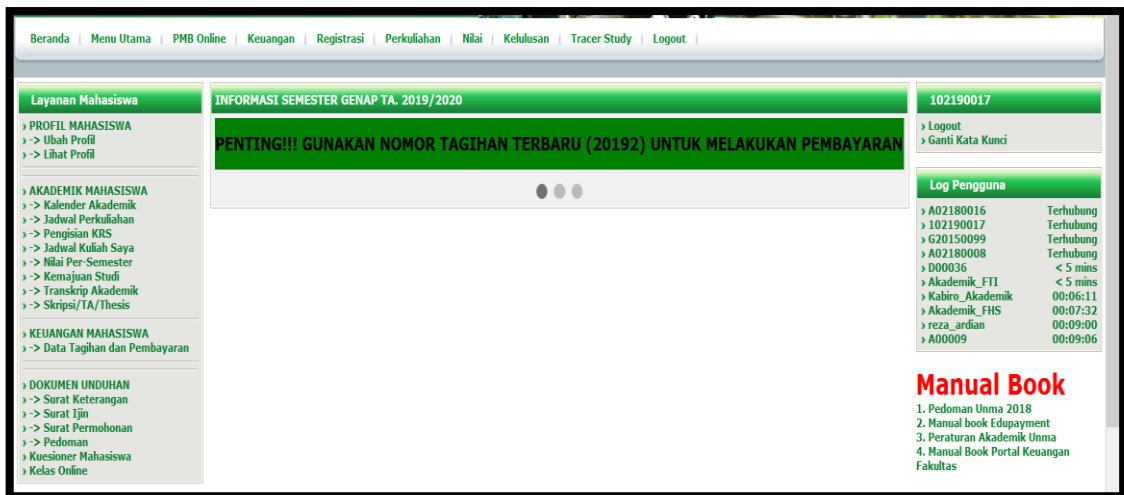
Beranda | Menu Utama | PMB Online | Keuangan | Registrasi | Perkuliahan | Nilai | Kelulusan | Tracer Study | Logout

Layanan Mahasiswa

› PROFIL MAHASISWA
› -> Ubah Profil
› -> Lihat Profil

› AKADEMIK MAHASISWA
› -> Kalender Akademik
› -> Jadwal Perkuliahan
› -> Pengisian KRS
› -> Jadwal Kuliah Saya
› -> Nilai Per-Semester
› -> Kemajuan Studi
› -> Transkrip Akademik
› -> Skripsi/TA/Thesis

› KEUANGAN MAHASISWA
› -> Data Tagihan dan Pembayaran

› DOKUMEN UNDUHAN
› -> Surat Keterangan
› -> Surat Ijin
› -> Surat Permohonan
› -> Pedoman
› Kuesioner Mahasiswa
› Kelas Online

INFORMASI SEMESTER GENAP TA. 2019/2020

PENTING!!! GUNAKAN NOMOR TAGIHAN TERBARU (20192) UNTUK MELAKUKAN PEMBAYARAN

102190017

› Logout
› Ganti Kata Kunci

Log Pengguna

| | |
|---|---|
| › A02180016 | Terhubung |
| › 102190017 | Terhubung |
| › G20150099 | Terhubung |
| › A02180008 | Terhubung |
| › D00036 | < 5 mins |
| › Akademik_FTI | < 5 mins |
| › Kabiro_Akademik | 00:06:11 |
| › Akademik_FHS | 00:07:32 |
| › reza_ardian | 00:09:00 |
| › A00009 | 00:09:06 |

Manual Book

1. Pedoman Unma 2018
2. Manual book Edupayment
3. Peraturan Akademik Unma
4. Manual Book Portal Keuangan Fakultas